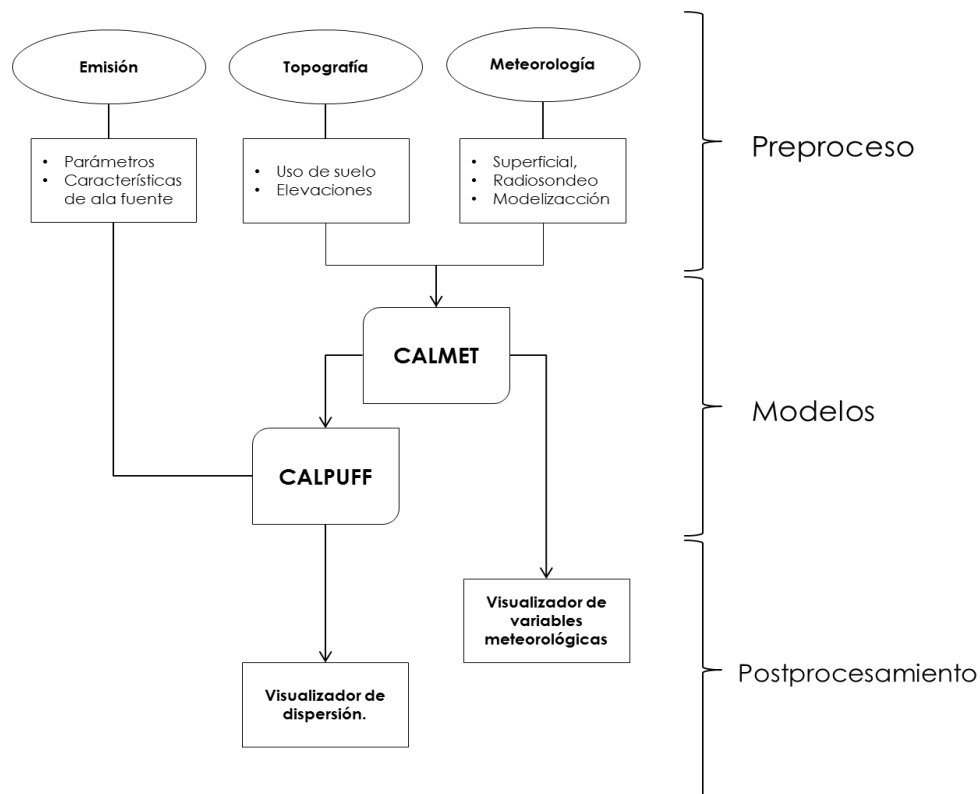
Emisión

Topografía

Meteorología

- Parámetros
- Características de ala fuente

- Uso de suelo
- Elevaciones

- Superficial,
- Radiosondeo
- Modelizacción

Preproceso

CALMET

CALPUFF

Modelos

Visualizador de variables meteorológicas

Visualizador de dispersión.

Postprocesamiento